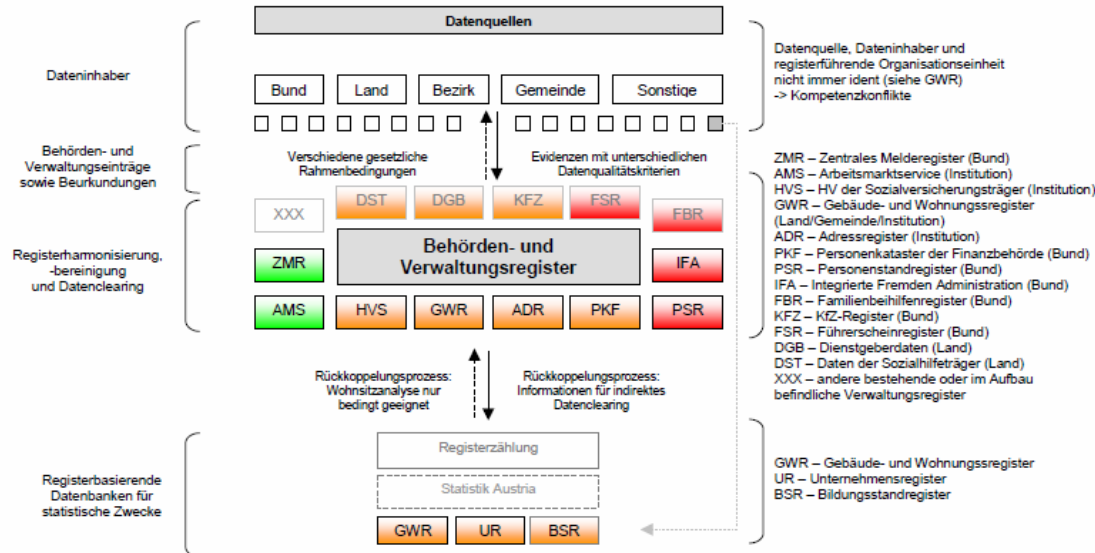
Datenquellen

Dateninhaber

Bund | Land | Bezirk | Gemeinde | Sonstige

Datenquelle, Dateninhaber und registerführende Organisationseinheit nicht immer ident (siehe GWR) -> Kompetenzkonflikte

Behörden- und Verwaltungseinträge sowie Beurkundungen

Verschiedene gesetzliche Rahmenbedingungen

Evidenzen mit unterschiedlichen Datenqualitätskriterien

Registerharmonisierung, -bereinigung und Datenclearing

XXX
DST
DGB
KFZ
FSR
FBR
ZMR
Behörden- und Verwaltungsregister
IFA
AMS
HVS
GWR
ADR
PKF
PSR

ZMR – Zentrales Melderegister (Bund)
AMS – Arbeitsmarktservice (Institution)
HVS – HV der Sozialversicherungsträger (Institution)
GWR – Gebäude- und Wohnungsregister (Land/Gemeinde/Institution)
ADR – Adressregister (Institution)
PKF – Personenkataster der Finanzbehörde (Bund)
PSR – Personenstandregister (Bund)
IFA – Integrierte Fremden Administration (Bund)
FBR – Familienbeihilfenregister (Bund)
KFZ – KfZ-Register (Bund)
FSR – Führerscheinregister (Bund)
DGB – Dienstgeberdaten (Land)
DST – Daten der Sozialhilfeträger (Land)
XXX – andere bestehende oder im Aufbau befindliche Verwaltungsregister

Rückkoppelungsprozess: Wohnsitzanalyse nur bedingt geeignet

Rückkoppelungsprozess: Informationen für indirektes Datenclearing

Registerbasierende Datenbanken für statistische Zwecke

Registerzählung
Statistik Austria
GWR
UR
BSR

GWR – Gebäude- und Wohnungsregister
UR – Unternehmensregister
BSR – Bildungsstandregister